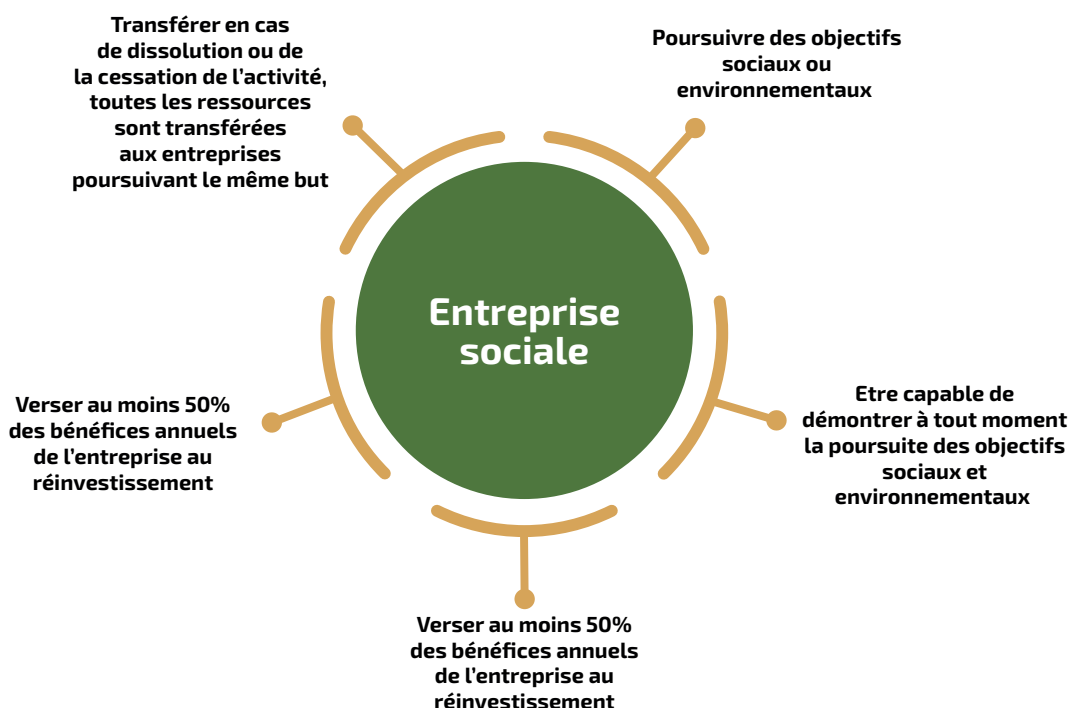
Transférer en cas de dissolution ou de la cessation de l'activité, toutes les ressources sont transférées aux entreprises poursuivant le même but

Poursuivre des objectifs sociaux ou environnementaux

Entreprise sociale

Verser au moins 50% des bénéfices annuels de l'entreprise au réinvestissement

Etre capable de démontrer à tout moment la poursuite des objectifs sociaux et environnementaux

Verser au moins 50% des bénéfices annuels de l'entreprise au réinvestissement